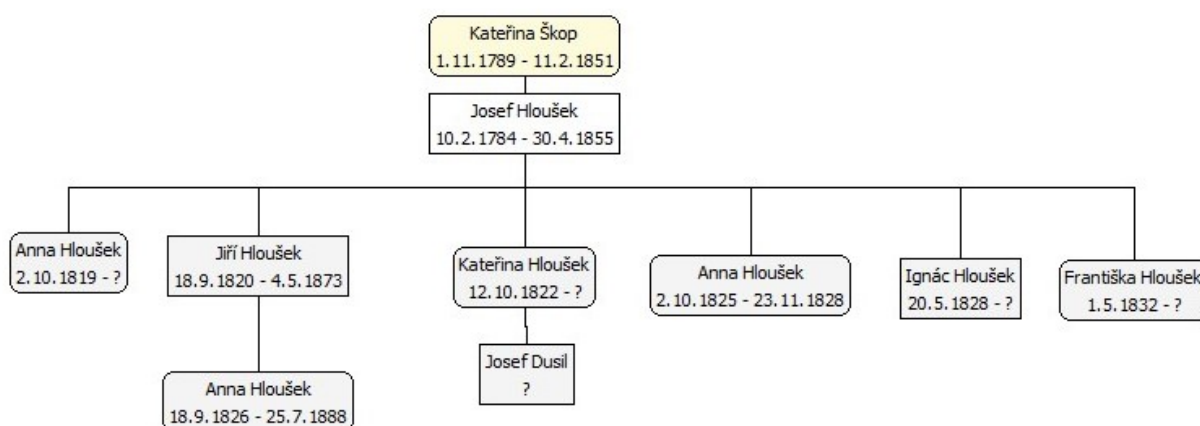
Kateřina Škop
1.11.1789 - 11.2.1851

Josef Hloušek
10.2.1784 - 30.4.1855

Anna Hloušek
2.10.1819 - ?

Jiří Hloušek
18.9.1820 - 4.5.1873

Anna Hloušek
18.9.1826 - 25.7.1888

Kateřina Hloušek
12.10.1822 - ?

Josef Dusil
?

Anna Hloušek
2.10.1825 - 23.11.1828

Ignác Hloušek
20.5.1828 - ?

Františka Hloušek
1.5.1832 - ?